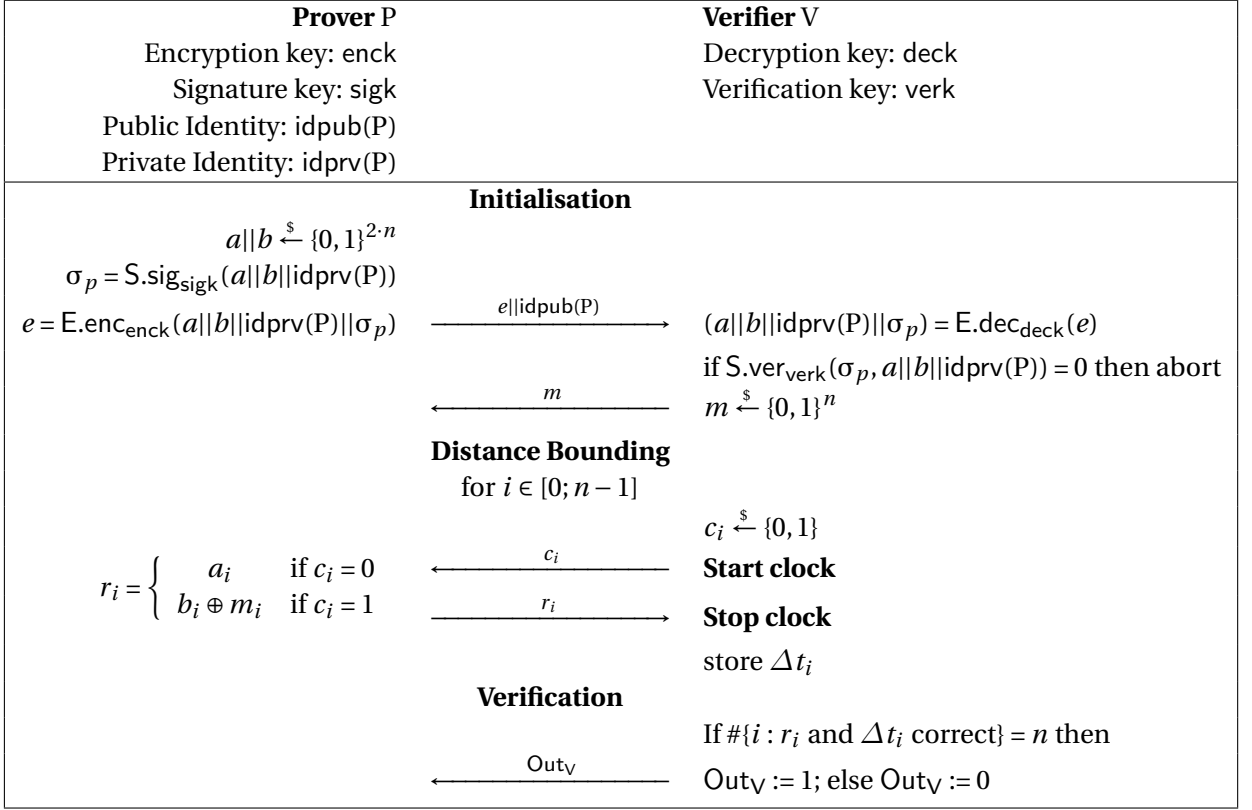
**Prover** P
Encryption key: enck
Signature key: sigk
Public Identity: idpub(P)
Private Identity: idprv(P)

**Verifier** V
Decryption key: deck
Verification key: verk

**Initialisation**

$a||b \xleftarrow{\$} \{0,1\}^{2\cdot n}$
$\sigma_p = \mathsf{S.sig}_{\mathsf{sigk}}(a||b||\mathsf{idprv}(P))$
$e = \mathsf{E.enc}_{\mathsf{enck}}(a||b||\mathsf{idprv}(P)||\sigma_p)$

$e||\mathsf{idpub}(P)$ $\longrightarrow$

$(a||b||\mathsf{idprv}(P)||\sigma_p) = \mathsf{E.dec}_{\mathsf{deck}}(e)$
if $\mathsf{S.ver}_{\mathsf{verk}}(\sigma_p, a||b||\mathsf{idprv}(P)) = 0$ then abort

$\longleftarrow$ $m$

$m \xleftarrow{\$} \{0,1\}^n$

**Distance Bounding**
for $i \in [0; n-1]$

$c_i \xleftarrow{\$} \{0,1\}$

$r_i = \begin{cases} a_i & \text{if } c_i = 0 \\ b_i \oplus m_i & \text{if } c_i = 1 \end{cases}$

$\longleftarrow$ $c_i$

**Start clock**

$r_i$ $\longrightarrow$

**Stop clock**

store $\Delta t_i$

**Verification**

If $\#\{i : r_i \text{ and } \Delta t_i \text{ correct}\} = n$ then

$\longleftarrow$ $\mathsf{Out_V}$

$\mathsf{Out_V} := 1$; else $\mathsf{Out_V} := 0$